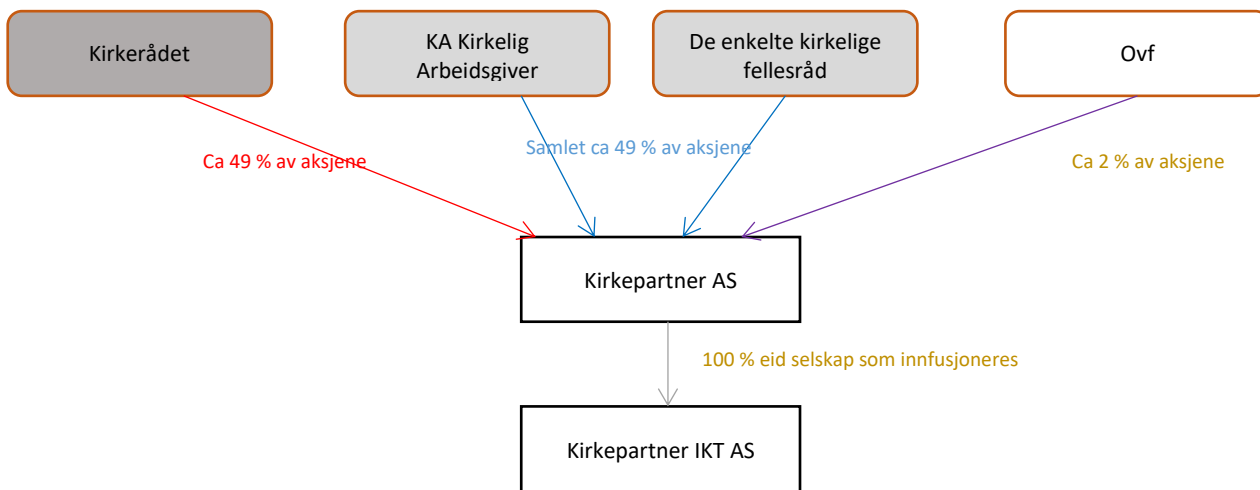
Kirkerådet

KA Kirkelig Arbeidsgiver

De enkelte kirkelige fellesråd

Ovf

Ca 49 % av aksjene

Samlet ca 49 % av aksjene

Ca 2 % av aksjene

Kirkepartner AS

100 % eid selskap som innfusjoneres

Kirkepartner IKT AS